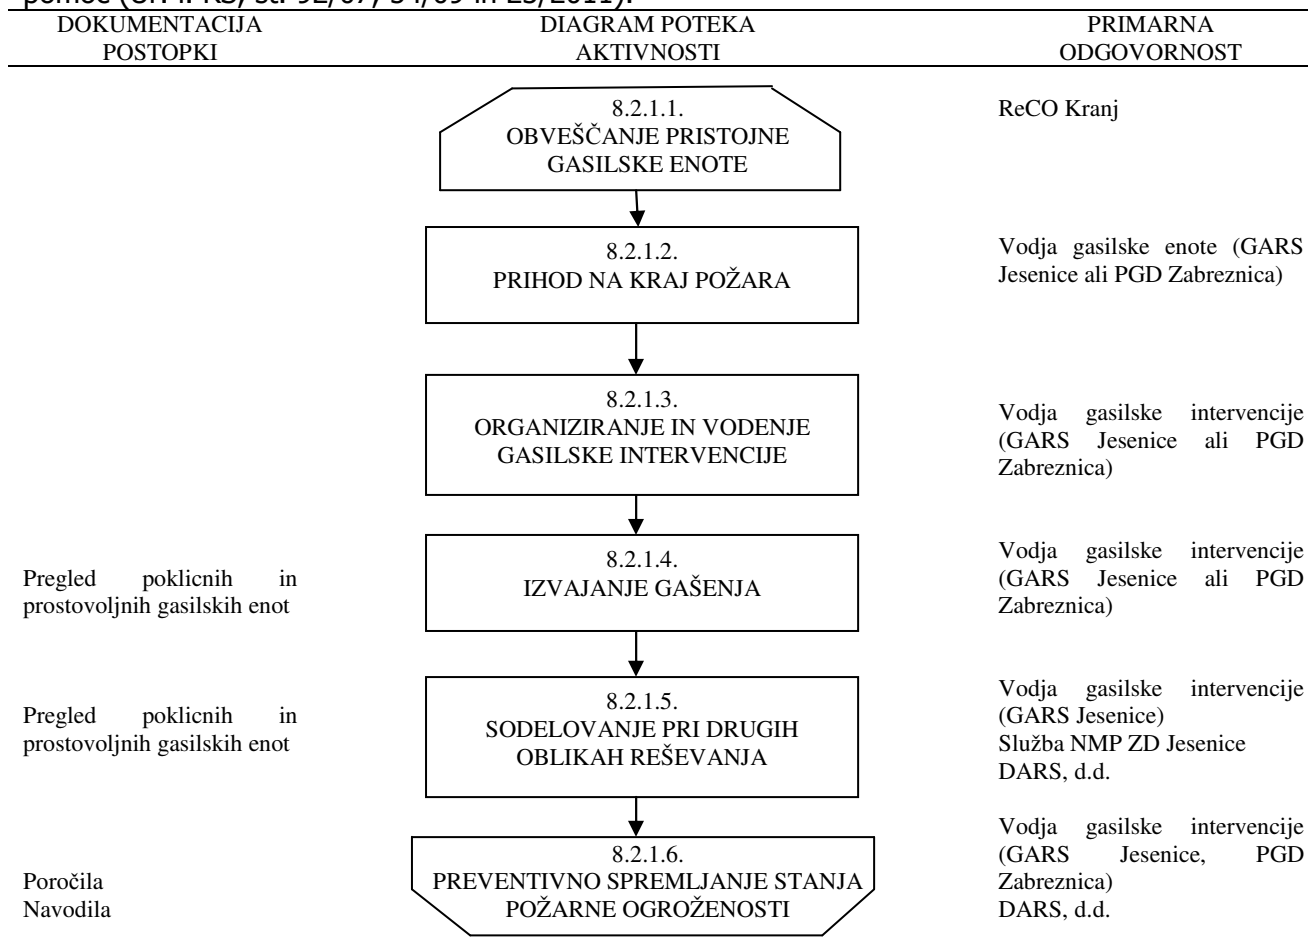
pomoč (Ur. l. RS, št. 92/07, 54/09 in 23/2011).

| DOKUMENTACIJA POSTOPKI | DIAGRAM POTEKA AKTIVNOSTI | PRIMARNA ODGOVORNOST |
|---|---|---|
| | 8.2.1.1. OBVEŠČANJE PRISTOJNE GASILSKE ENOTE | ReCO Kranj |
| | 8.2.1.2. PRIHOD NA KRAJ POŽARA | Vodja gasilske enote (GARS Jesenice ali PGD Zabreznica) |
| | 8.2.1.3. ORGANIZIRANJE IN VODENJE GASILSKE INTERVENCIJE | Vodja gasilske intervencije (GARS Jesenice ali PGD Zabreznica) |
| Pregled poklicnih in prostovoljnih gasilskih enot | 8.2.1.4. IZVAJANJE GAŠENJA | Vodja gasilske intervencije (GARS Jesenice ali PGD Zabreznica) |
| Pregled poklicnih in prostovoljnih gasilskih enot | 8.2.1.5. SODELOVANJE PRI DRUGIH OBLIKAH REŠEVANJA | Vodja gasilske intervencije (GARS Jesenice) Služba NMP ZD Jesenice DARS, d.d. |
| Poročila Navodila | 8.2.1.6. PREVENTIVNO SPREMLJANJE STANJA POŽARNE OGROŽENOSTI | Vodja gasilske intervencije (GARS Jesenice, PGD Zabreznica) DARS, d.d. |